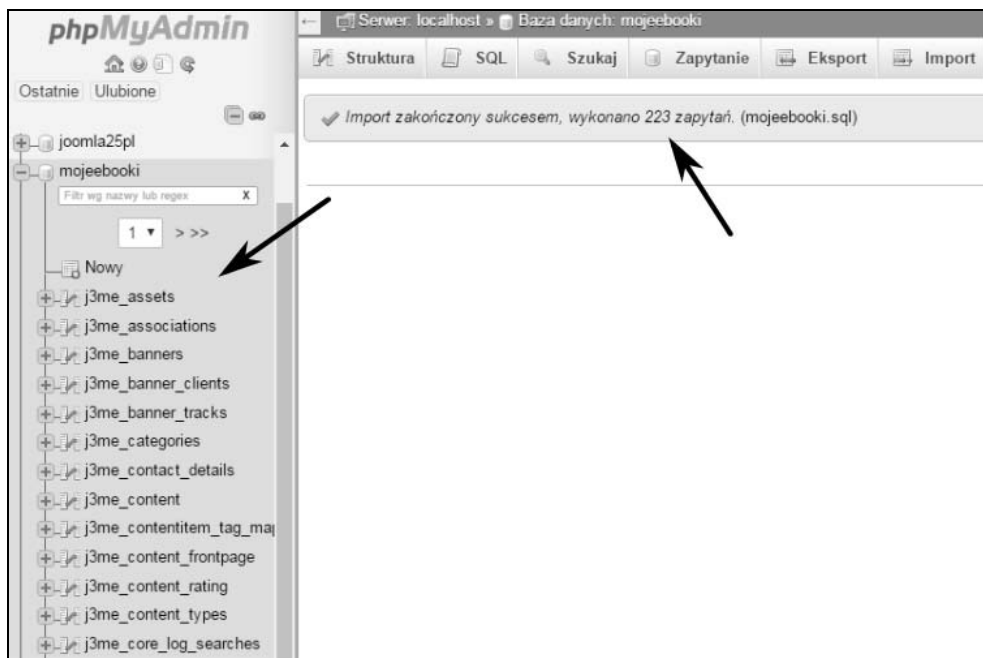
phpMyAdmin

Ostatnie Ulubione

joomla25pl
mojeebooki
Filtr wg nazwy lub regex X
1 ▾ > >>
Nowy
j3me_assets
j3me_associations
j3me_banners
j3me_banner_clients
j3me_banner_tracks
j3me_categories
j3me_contact_details
j3me_content
j3me_contentitem_tag_ma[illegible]
j3me_content_frontpage
j3me_content_rating
j3me_content_types
j3me_core_log_searches

Serwer: localhost » Baza danych: mojeebooki

Struktura SQL Szukaj Zapytanie Eksport Import

Import zakończony sukcesem, wykonano 223 zapytań. (mojeebooki.sql)